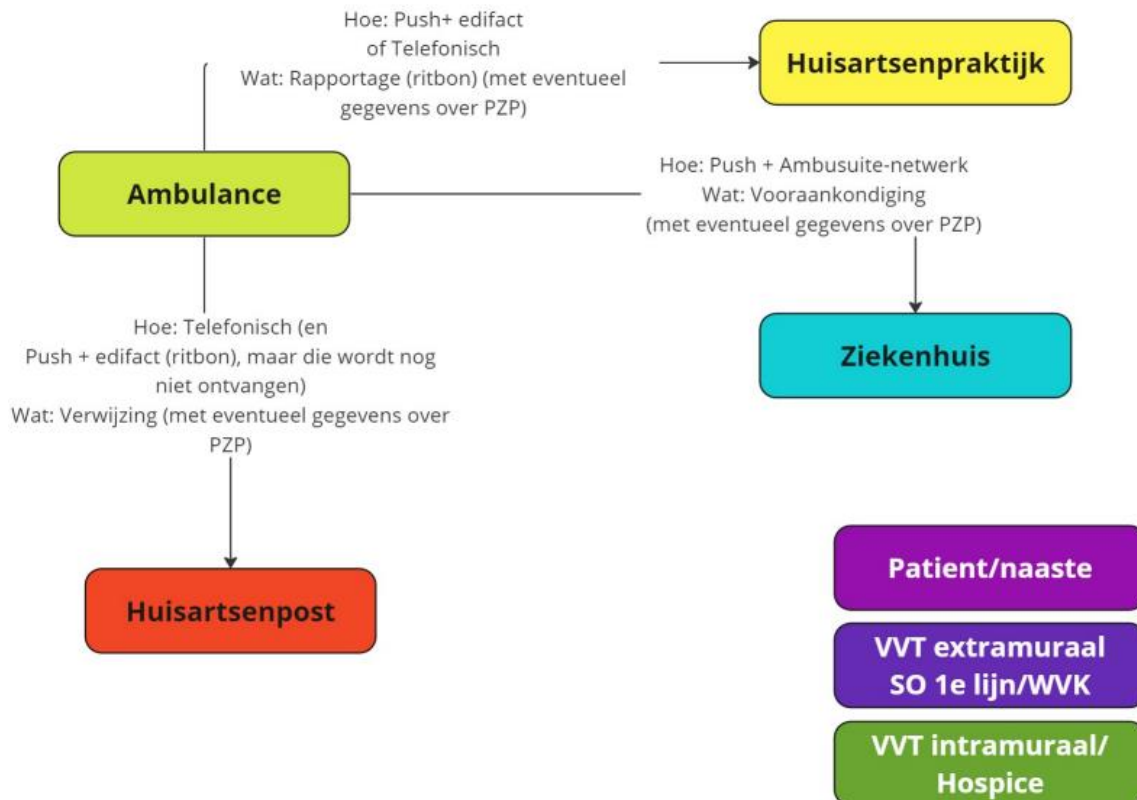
Hoe: Push+ edifact of Telefonisch
Wat: Rapportage (ritbon) (met eventueel gegevens over PZP)

Huisartsenpraktijk

Ambulance

Hoe: Push + Ambusuite-netwerk
Wat: Vooraankondiging (met eventueel gegevens over PZP)

Hoe: Telefonisch (en Push + edifact (ritbon), maar die wordt nog niet ontvangen)
Wat: Verwijzing (met eventueel gegevens over PZP)

Ziekenhuis

Huisartsenpost

Patient/naaste

VVT extramuraal SO 1e lijn/WVK

VVT intramuraal/ Hospice